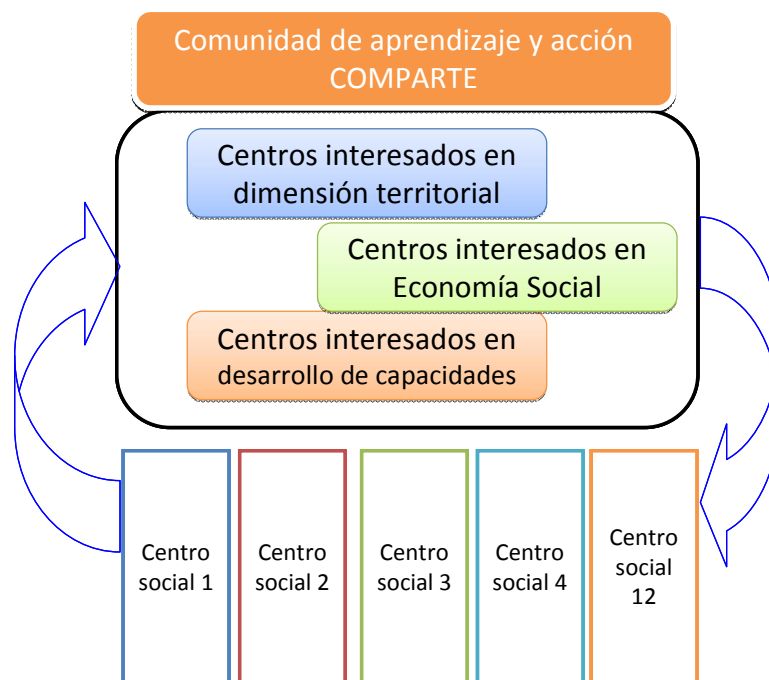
Comunidad de aprendizaje y acción COMPARTE

Centros interesados en dimensión territorial

Centros interesados en Economía Social

Centros interesados en desarrollo de capacidades

Centro social 1

Centro social 2

Centro social 3

Centro social 4

Centro social 12